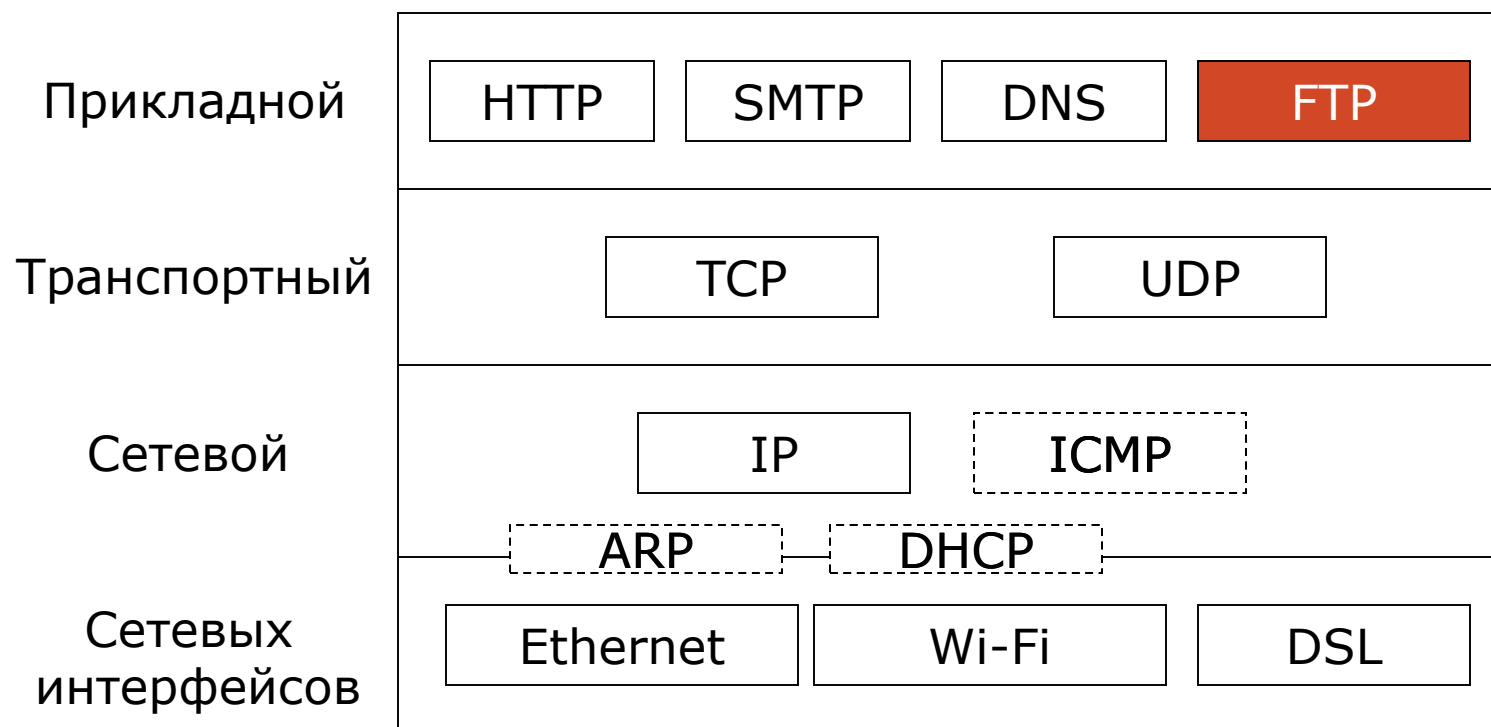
| | | | | |
|---|---|---|---|---|
| Прикладной | HTTP | SMTP | DNS | FTP |
| Транспортный | TCP | UDP | | |
| Сетевой | IP | ICMP | | |
| | ARP | DHCP | | |
| Сетевых интерфейсов | Ethernet | Wi-Fi | DSL | |